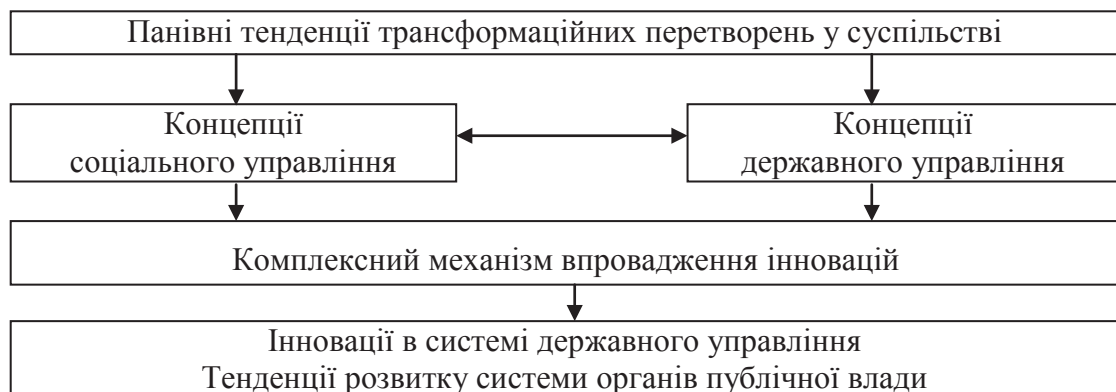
Панівні тенденції трансформаційних перетворень у суспільстві

Концепції соціального управління

Концепції державного управління

Комплексний механізм впровадження інновацій

Інновації в системі державного управління
Тенденції розвитку системи органів публічної влади